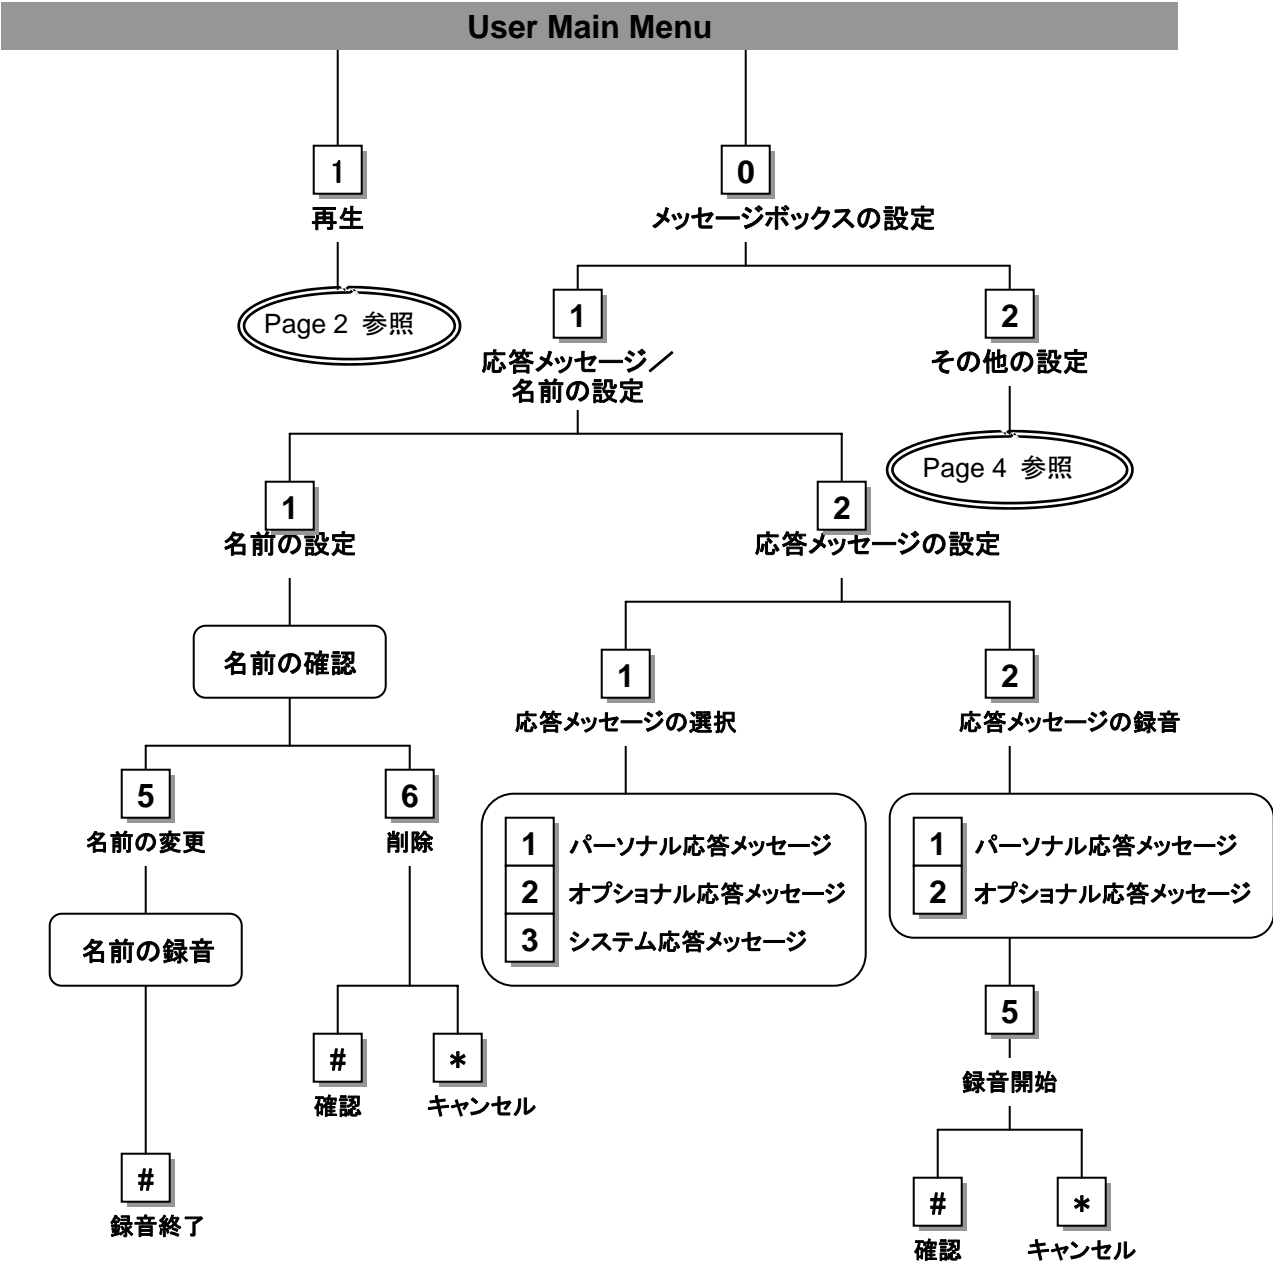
User Main Menu

1
再生

Page 2 参照

0
メッセージボックスの設定

1
応答メッセージ／名前の設定

2
その他の設定

Page 4 参照

1
名前の設定

名前の確認

5
名前の変更

名前の録音

#
録音終了

6
削除

#
確認

*
キャンセル

2
応答メッセージの設定

1
応答メッセージの選択

| | |
|---|---|
| 1 | パーソナル応答メッセージ |
| 2 | オプショナル応答メッセージ |
| 3 | システム応答メッセージ |

2
応答メッセージの録音

| | |
|---|---|
| 1 | パーソナル応答メッセージ |
| 2 | オプショナル応答メッセージ |

5
録音開始

#
確認

*
キャンセル